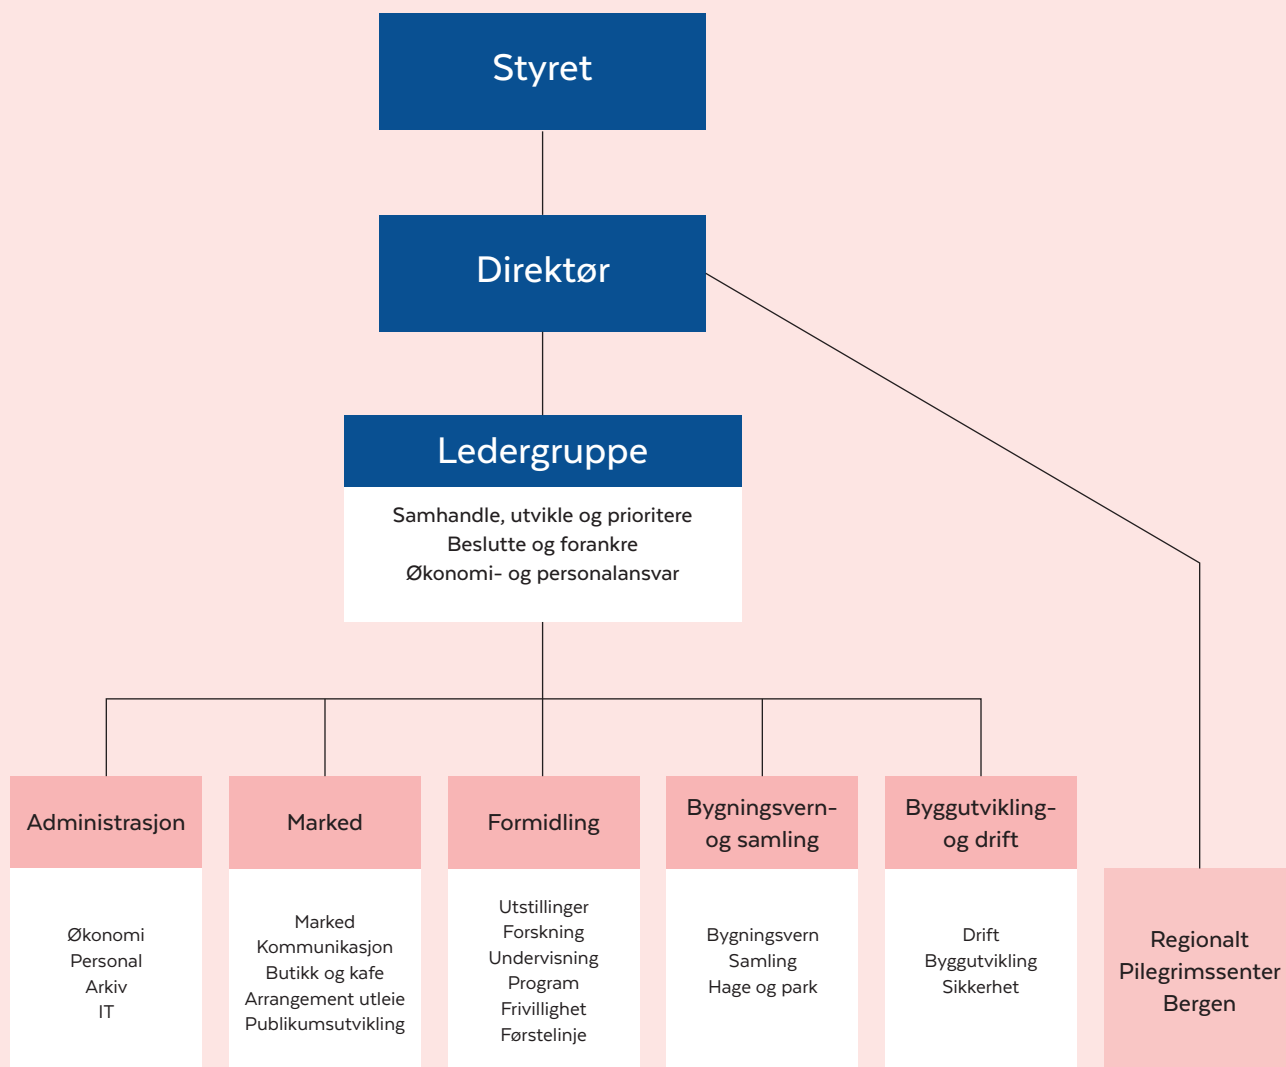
Styret

Direktør

Ledergruppe

Samhandle, utvikle og prioritere
Beslutte og forankre
Økonomi- og personalansvar

Administrasjon

Økonomi
Personal
Arkiv
IT

Marked

Marked
Kommunikasjon
Butikk og kafe
Arrangement utleie
Publikumsutvikling

Formidling

Utstillinger
Forskning
Undervisning
Program
Frivillighet
Førstelinje

Bygningsvern- og samling

Bygningsvern
Samling
Hage og park

Byggutvikling- og drift

Drift
Byggutvikling
Sikkerhet

Regionalt Pilegrimssenter Bergen